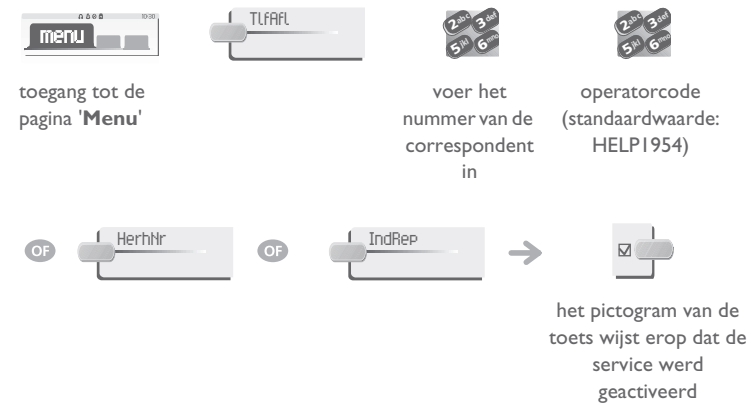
menu

TlfAfl

toegang tot de pagina '**Menu**'

voer het nummer van de correspondent in

operatorcode (standaardwaarde: HELP1954)

OF

HerhNr

OF

IndRep

het pictogram van de toets wijst erop dat de service werd geactiveerd